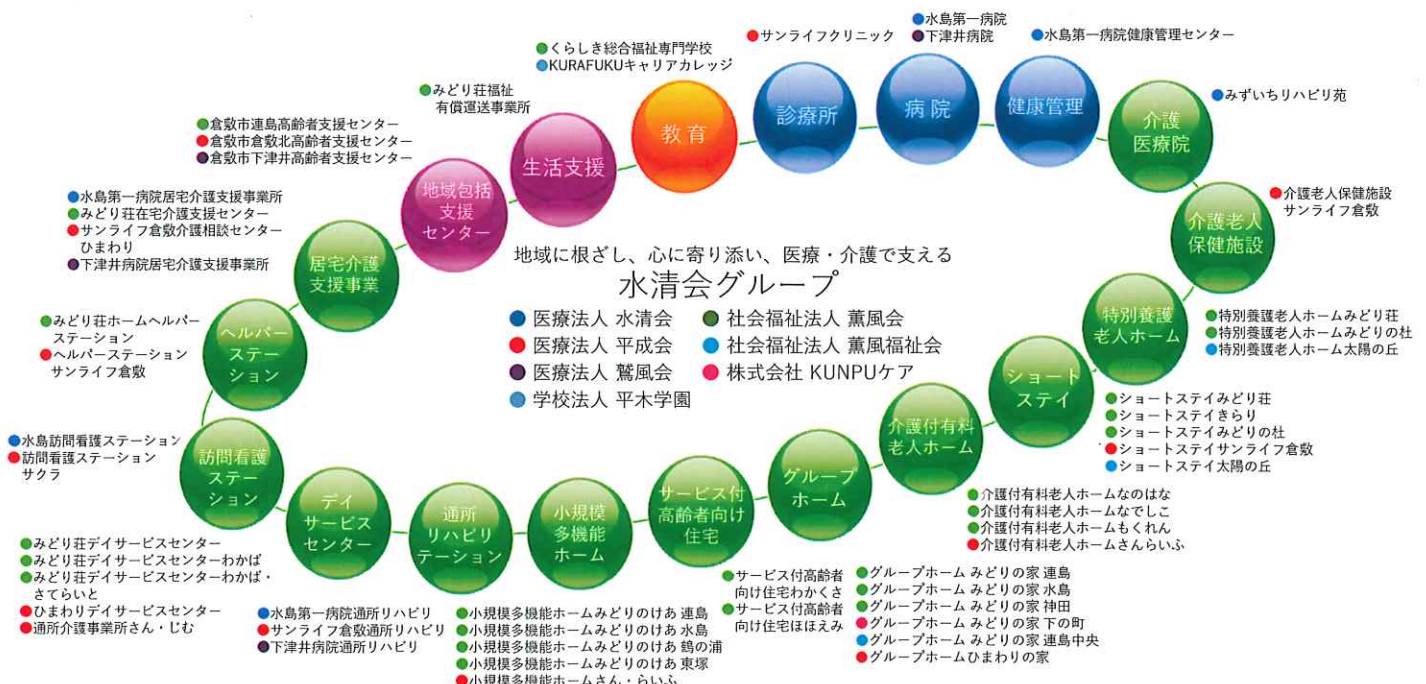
●くらしき総合福祉専門学校
●KURAFUKUキャリアカレッジ

●サンライフクリニック

●水島第一病院
●下津井病院

●水島第一病院健康管理センター

●みどり荘福祉
有償運送事業所

●倉敷市連島高齢者支援センター
●倉敷市倉敷北高齢者支援センター
●倉敷市下津井高齢者支援センター

生活支援

教育

診療所

病院

健康管理

介護医療院

●みずいちリハビリ苑

地域包括支援センター

●水島第一病院居宅介護支援事業所
●みどり荘在宅介護支援センター
●サンライフ倉敷介護相談センター ひまわり
●下津井病院居宅介護支援事業所

居宅介護支援事業

●介護老人保健施設 サンライフ倉敷

介護老人保健施設

地域に根ざし、心に寄り添い、医療・介護で支える
水清会グループ

●医療法人 水清会
●医療法人 平成会
●医療法人 鷲風会
●学校法人 平木学園
●社会福祉法人 薫風会
●社会福祉法人 薫風福祉会
●株式会社 KUNPUケア

●みどり荘ホームヘルパーステーション
●ヘルパーステーション サンライフ倉敷

ヘルパーステーション

特別養護老人ホーム

●特別養護老人ホームみどり荘
●特別養護老人ホームみどりの杜
●特別養護老人ホーム太陽の丘

ショートステイ

●ショートステイみどり荘
●ショートステイきらり
●ショートステイみどりの杜
●ショートステイサンライフ倉敷
●ショートステイ太陽の丘

●水島訪問看護ステーション
●訪問看護ステーション サクラ

訪問看護ステーション

介護付有料老人ホーム

デイサービスセンター

通所リハビリテーション

小規模多機能ホーム

サービス付高齢者向け住宅

グループホーム

●介護付有料老人ホームなのはな
●介護付有料老人ホームなでしこ
●介護付有料老人ホームもくれん
●介護付有料老人ホームさんらいふ

●みどり荘デイサービスセンター
●みどり荘デイサービスセンターわかば
●みどり荘デイサービスセンターわかば・さてらいと
●ひまわりデイサービスセンター
●通所介護事業所さん・じむ

●水島第一病院通所リハビリ
●サンライフ倉敷通所リハビリ
●下津井病院通所リハビリ

●小規模多機能ホームみどりのけあ 連島
●小規模多機能ホームみどりのけあ 水島
●小規模多機能ホームみどりのけあ 鶴の浦
●小規模多機能ホームみどりのけあ 東塚
●小規模多機能ホームさん・らいふ

●サービス付高齢者向け住宅わかくさ
●サービス付高齢者向け住宅ほほえみ

●グループホーム みどりの家 連島
●グループホーム みどりの家 水島
●グループホーム みどりの家 神田
●グループホーム みどりの家 下の町
●グループホーム みどりの家 連島中央
●グループホームひまわりの家